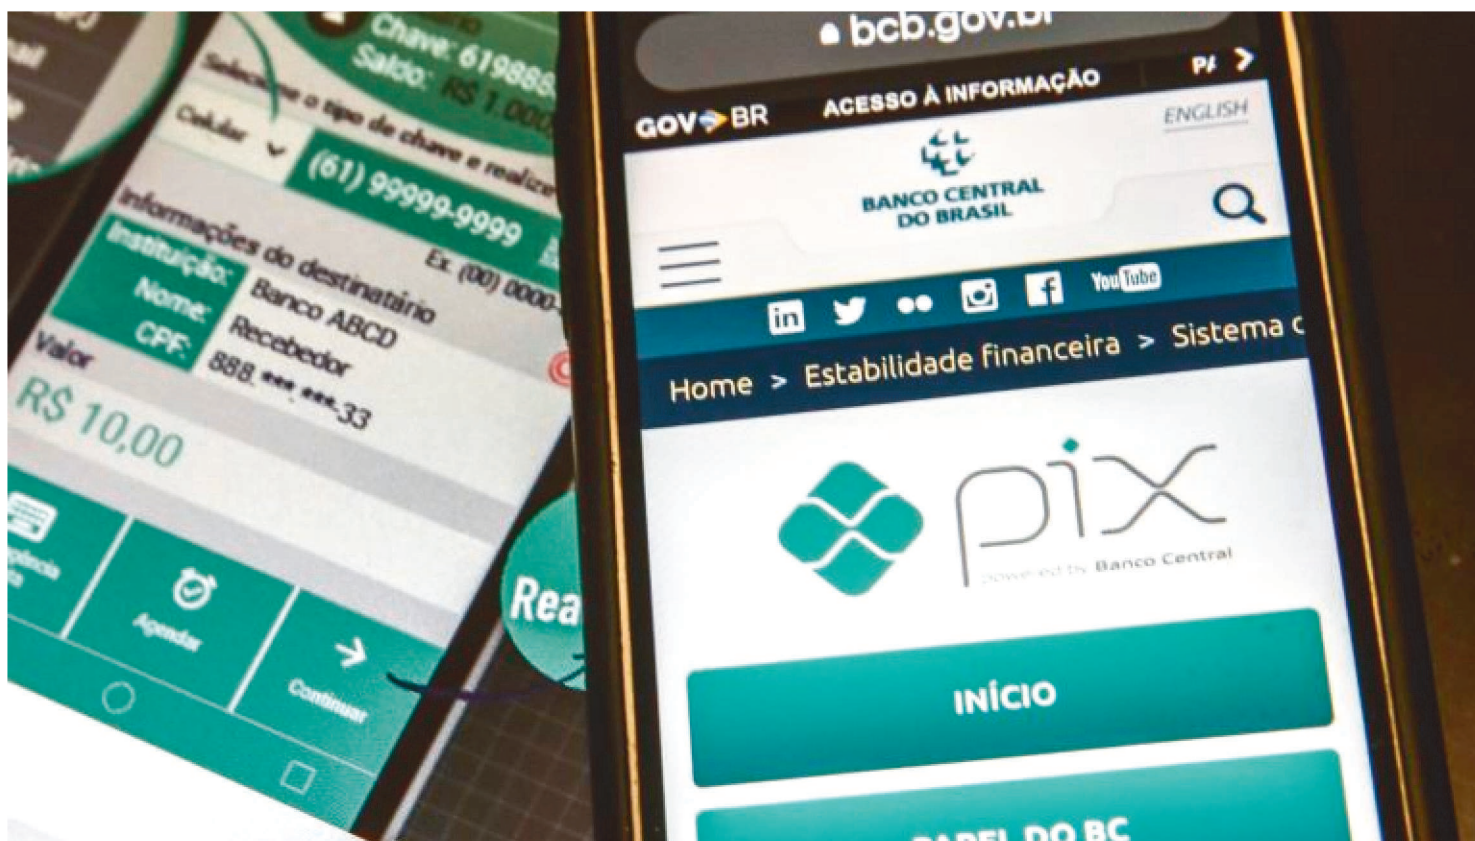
Chave: 619888
Saldo: R$ 1.000
Selecione o tipo de chave e realize
Celular
(61) 99999-9999
Ex. (00) 0000
Informações do destinatário
Instituição: Banco ABCD
Nome: Recebedor
CPF: 888.***.***-33
Valor
R$ 10,00
Agendar
Continuar
Rea

bcb.gov.br
GOV BR ACESSO À INFORMAÇÃO
ENGLISH
BANCO CENTRAL DO BRASIL
YouTube
Home > Estabilidade financeira > Sistema
pix
powered by Banco Central
INÍCIO
PAPEL DO BC